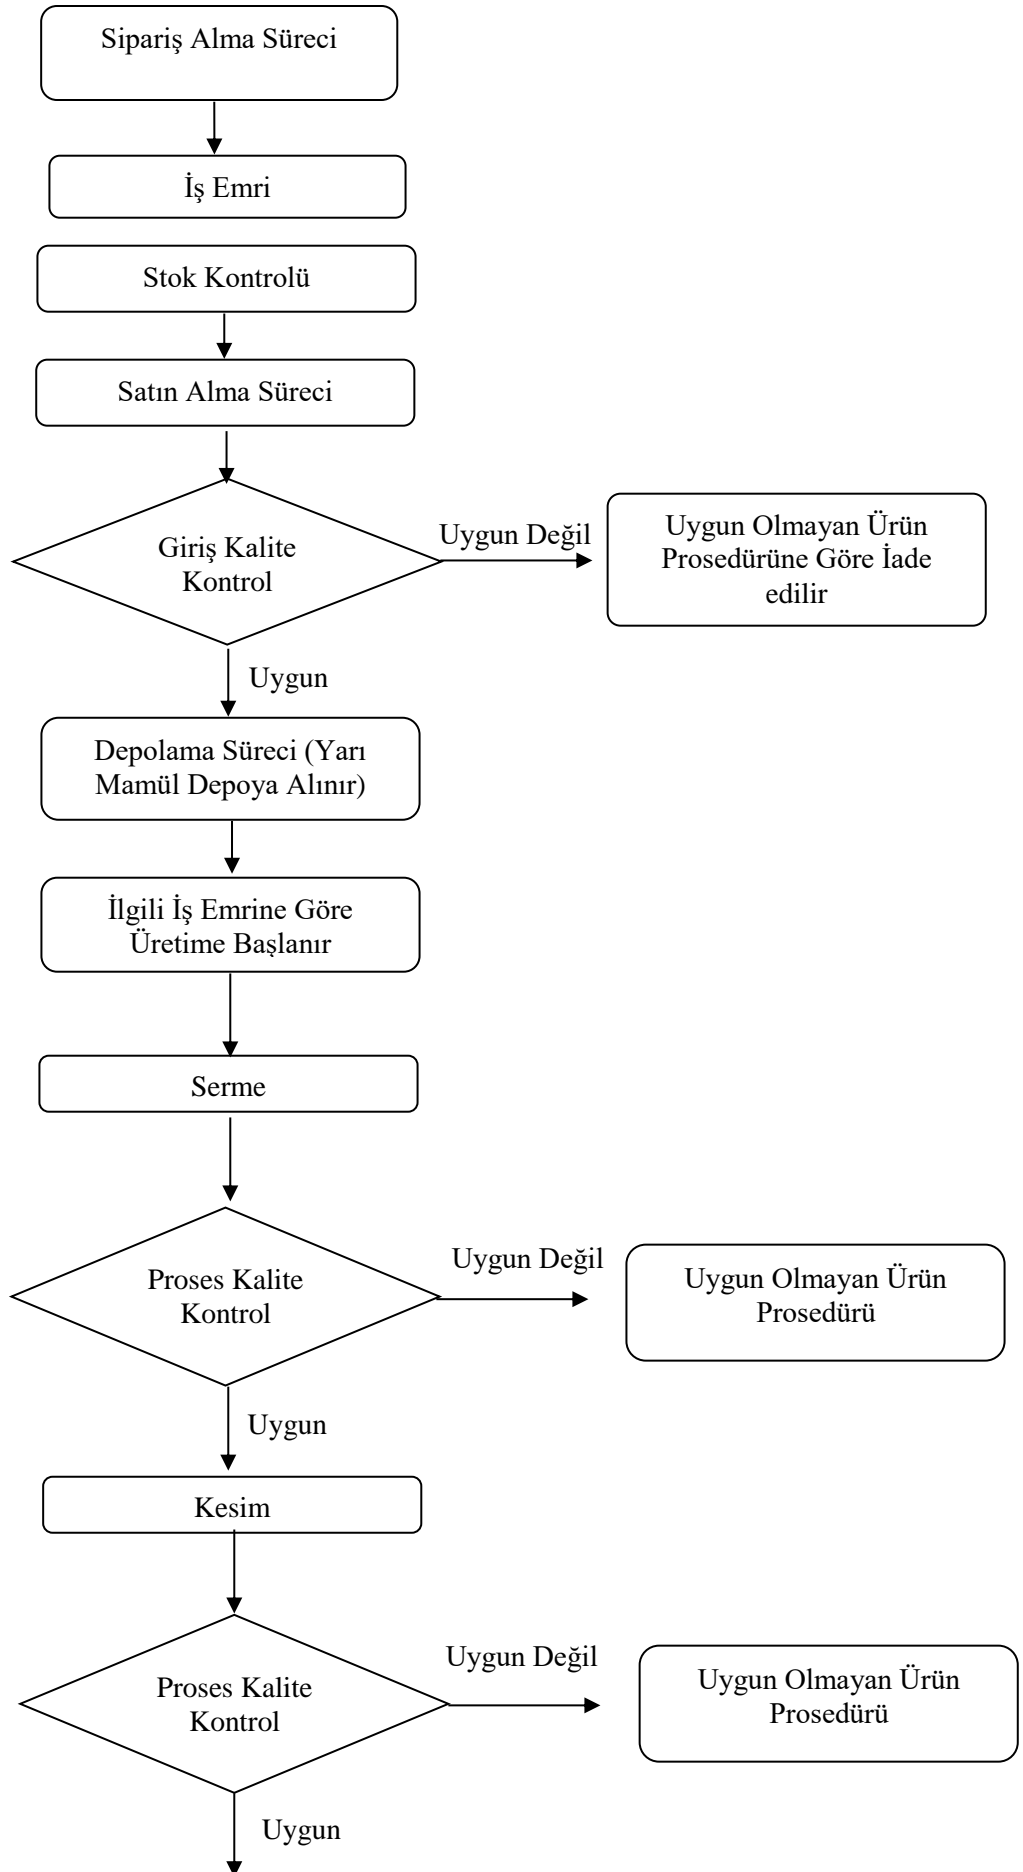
Sipariş Alma Süreci

İş Emri

Stok Kontrolü

Satın Alma Süreci

Giriş Kalite Kontrol

Uygun Değil

Uygun Olmayan Ürün Prosedürüne Göre İade edilir

Uygun

Depolama Süreci (Yarı Mamül Depoya Alınır)

İlgili İş Emrine Göre Üretime Başlanır

Serme

Proses Kalite Kontrol

Uygun Değil

Uygun Olmayan Ürün Prosedürü

Uygun

Kesim

Proses Kalite Kontrol

Uygun Değil

Uygun Olmayan Ürün Prosedürü

Uygun